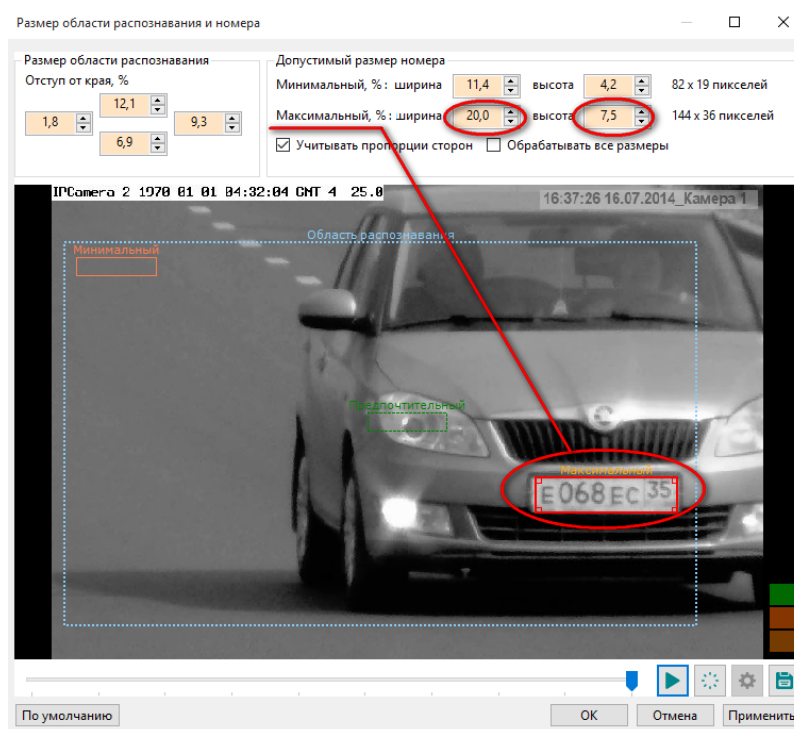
Размер области распознавания и номера

Размер области распознавания
Отступ от края, %
12,1
1,8
9,3
6,9

Допустимый размер номера
Минимальный, %: ширина 11,4 высота 4,2 82 x 19 пикселей
Максимальный, %: ширина 20,0 высота 7,5 144 x 36 пикселей
Учитывать пропорции сторон
Обрабатывать все размеры

IPCamera 2 1970 01 01 04:32:04 GMT 4 25.0
16:37:26 16.07.2014_Камера 1
Область распознавания
Минимальный
Предпочтительный
Максимальный
Е068ЕС 35

По умолчанию
ОК
Отмена
Применить